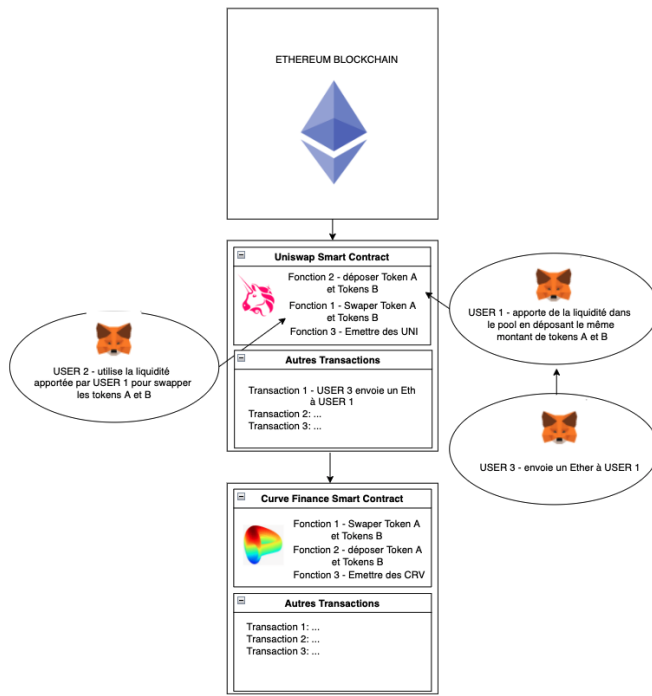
ETHEREUM BLOCKCHAIN

Uniswap Smart Contract

Fonction 2 - déposer Token A et Tokens B

Fonction 1 - Swaper Token A et Tokens B

Fonction 3 - Emettre des UNI

Autres Transactions

Transaction 1 - USER 3 envoie un Eth à USER 1

Transaction 2: ...

Transaction 3: ...

USER 2 - utilise la liquidité apportée par USER 1 pour swapper les tokens A et B

USER 1 - apporte de la liquidité dans le pool en déposant le même montant de tokens A et B

USER 3 - envoie un Ether à USER 1

Curve Finance Smart Contract

Fonction 1 - Swaper Token A et Tokens B

Fonction 2 - déposer Token A et Tokens B

Fonction 3 - Emettre des CRV

Autres Transactions

Transaction 1: ...

Transaction 2: ...

Transaction 3: ...